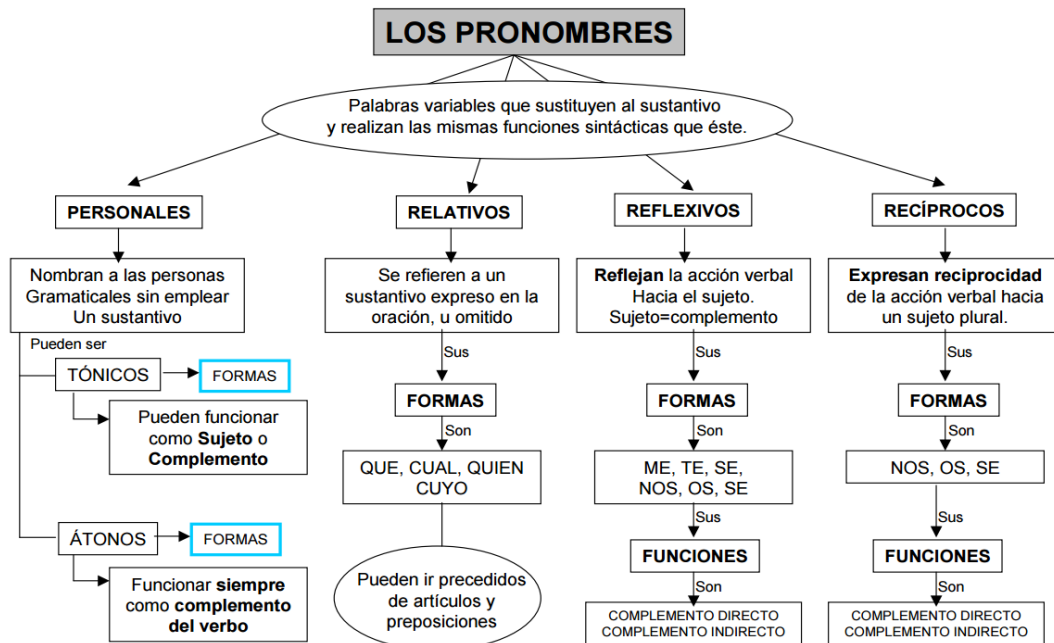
LOS PRONOMBRES

Palabras variables que sustituyen al sustantivo y realizan las mismas funciones sintácticas que éste.

PERSONALES

Nombran a las personas Gramaticales sin emplear Un sustantivo

Pueden ser

TÓNICOS

FORMAS

Pueden funcionar como Sujeto o Complemento

ÁTONOS

FORMAS

Funcionar siempre como complemento del verbo

RELATIVOS

Se refieren a un sustantivo expreso en la oración, u omitido

Sus

FORMAS

Son

QUE, CUAL, QUIEN CUYO

Pueden ir precedidos de artículos y preposiciones

REFLEXIVOS

Reflejan la acción verbal Hacia el sujeto. Sujeto=complemento

Sus

FORMAS

Son

ME, TE, SE, NOS, OS, SE

Sus

FUNCIONES

Son

COMPLEMENTO DIRECTO
COMPLEMENTO INDIRECTO

RECÍPROCOS

Expresan reciprocidad de la acción verbal hacia un sujeto plural.

Sus

FORMAS

Son

NOS, OS, SE

Sus

FUNCIONES

Son

COMPLEMENTO DIRECTO
COMPLEMENTO INDIRECTO